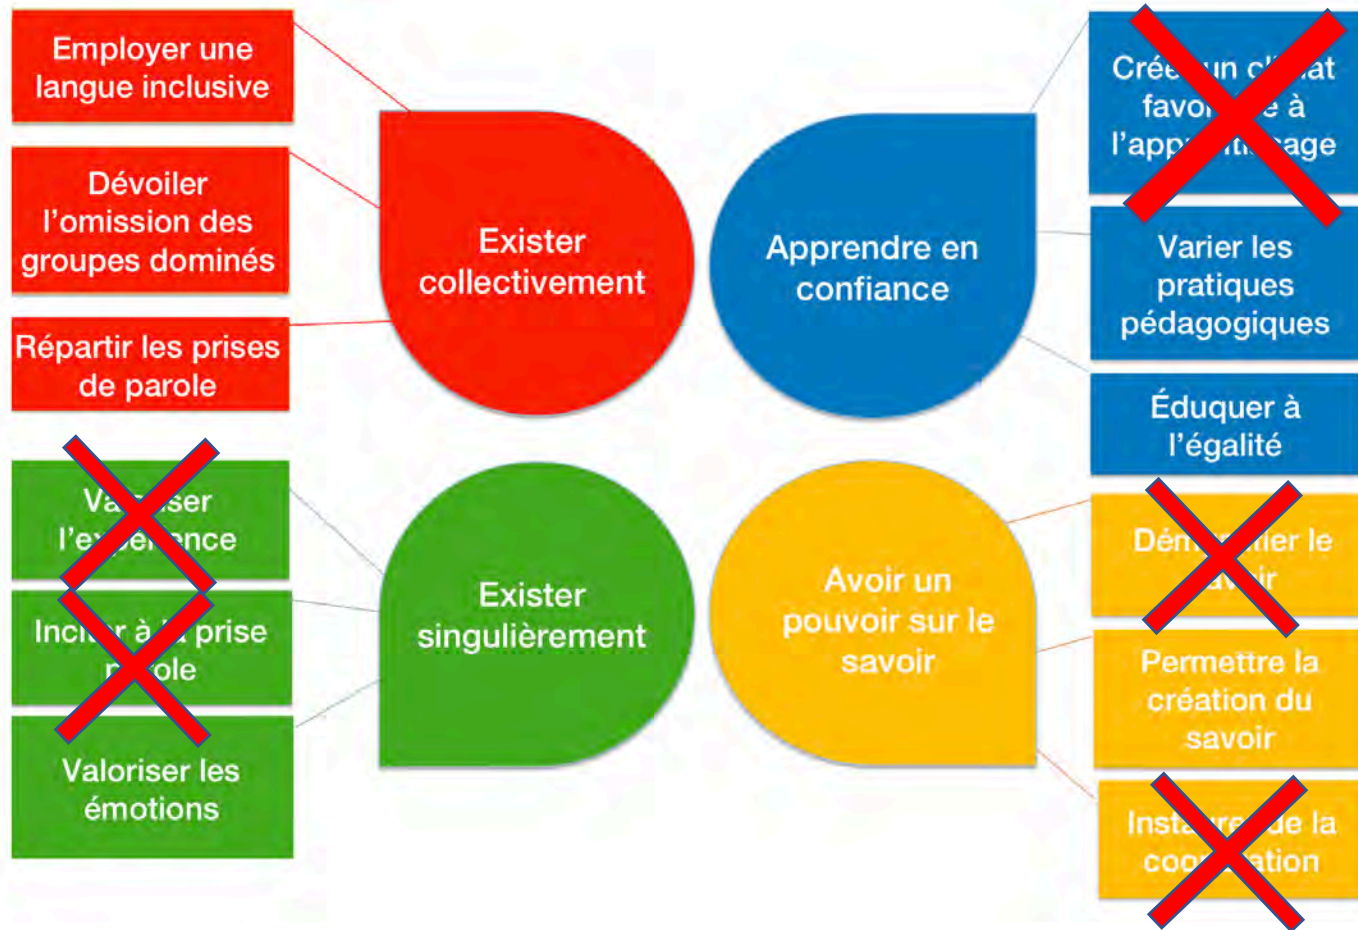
Employer une langue inclusive

Dévoiler l'omission des groupes dominés

Répartir les prises de parole

Exister collectivement

Apprendre en confiance

Crée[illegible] un c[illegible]at favo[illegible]e à l'app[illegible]age

Varier les pratiques pédagogiques

Éduquer à l'égalité

Va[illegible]ser l'ex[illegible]nce

Inci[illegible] à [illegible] prise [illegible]ole

Valoriser les émotions

Exister singulièrement

Avoir un pouvoir sur le savoir

Dén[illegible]er le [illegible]ir

Permettre la création du savoir

Insta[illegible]e la coo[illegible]ation